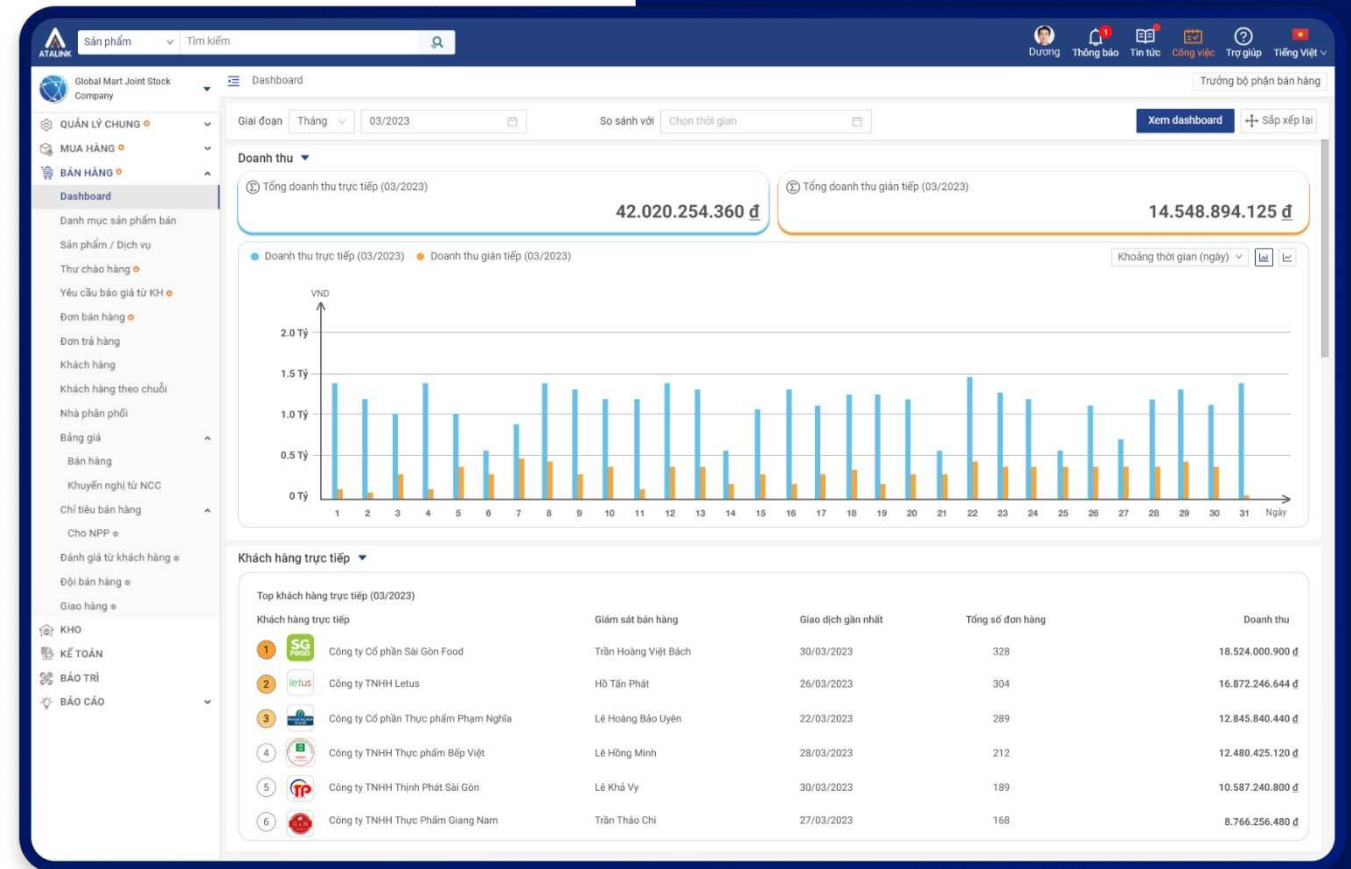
ATALINK Sản phẩm Tìm kiếm

Dương Thống báo Tin tức Công việc Trợ giúp Tiếng Việt

Global Mart Joint Stock Company

Dashboard

Trưởng bộ phận bán hàng

QUẢN LÝ CHUNG
MUA HÀNG
BÁN HÀNG
Dashboard
Danh mục sản phẩm bán
Sản phẩm / Dịch vụ
Thư chào hàng
Yêu cầu báo giá từ KH
Đơn bán hàng
Đơn trả hàng
Khách hàng
Khách hàng theo chuỗi
Nhà phân phối
Bảng giá
Bán hàng
Khuyến nghị từ NCC
Chỉ tiêu bán hàng
Cho NPP
Đánh giá từ khách hàng
Đội bán hàng
Giao hàng
KHO
KẾ TOÁN
BẢO TRÌ
BÁO CÁO

Giai đoạn Tháng 03/2023 So sánh với Chọn thời gian Xem dashboard Sắp xếp lại

Doanh thu

Tổng doanh thu trực tiếp (03/2023)
42.020.254.360 đ

Tổng doanh thu gián tiếp (03/2023)
14.548.894.125 đ

Doanh thu trực tiếp (03/2023) Doanh thu gián tiếp (03/2023)

Khoảng thời gian (ngày)

VND
2.0 Tỷ
1.5 Tỷ
1.0 Tỷ
0.5 Tỷ
0 Tỷ
1 2 3 4 5 6 7 8 9 10 11 12 13 14 15 16 17 18 19 20 21 22 23 24 25 26 27 28 29 30 31 Ngày

Khách hàng trực tiếp

Top khách hàng trực tiếp (03/2023)

| Khách hàng trực tiếp | Giám sát bán hàng | Giao dịch gần nhất | Tổng số đơn hàng | Doanh thu |
|---|---|---|---|---|
| 1 SG Food Công ty Cổ phần Sài Gòn Food | Trần Hoàng Việt Bách | 30/03/2023 | 328 | 18.524.000.900 đ |
| 2 letus Công ty TNHH Letus | Hồ Tấn Phát | 26/03/2023 | 304 | 16.872.246.644 đ |
| 3 Công ty Cổ phần Thực phẩm Phạm Nghĩa | Lê Hoàng Bảo Uyên | 22/03/2023 | 289 | 12.845.840.440 đ |
| 4 Công ty TNHH Thực phẩm Bếp Việt | Lê Hồng Minh | 28/03/2023 | 212 | 12.480.425.120 đ |
| 5 TP Công ty TNHH Thịnh Phát Sài Gòn | Lê Khả Vy | 30/03/2023 | 189 | 10.587.240.800 đ |
| 6 Công ty TNHH Thực Phẩm Giang Nam | Trần Thảo Chi | 27/03/2023 | 168 | 8.766.256.480 đ |